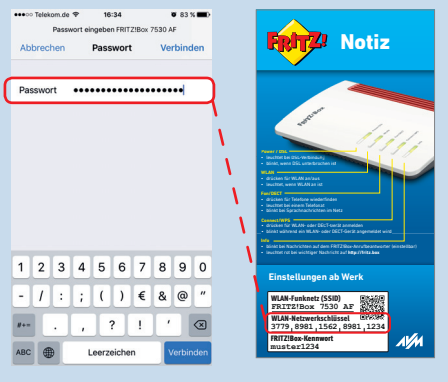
●●●○○ Telekom.de 16:34 83 %

Passwort eingeben FRITZ!Box 7530 AF

Abbrechen Passwort Verbinden

Passwort ●●●●●●●●●●●●●●●●●●●●

1 2 3 4 5 6 7 8 9 0

- / : ; ( ) € & @ "

#+= . , ? ! ' ⌫

ABC Leerzeichen Verbinden

FRITZ! Notiz

FRITZ!Box

Power / DSL
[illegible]
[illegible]

WLAN
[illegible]
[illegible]

Fon/DECT
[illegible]
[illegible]
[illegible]

Connect/WPS
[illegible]
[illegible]

Info
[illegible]
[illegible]

Einstellungen ab Werk

WLAN-Funknetz (SSID)
FRITZ!Box 7530 AF

WLAN-Netzwerkschlüssel
3779 8981 1562 8981 1234

FRITZ!Box-Kennwort
muster1234

AVM